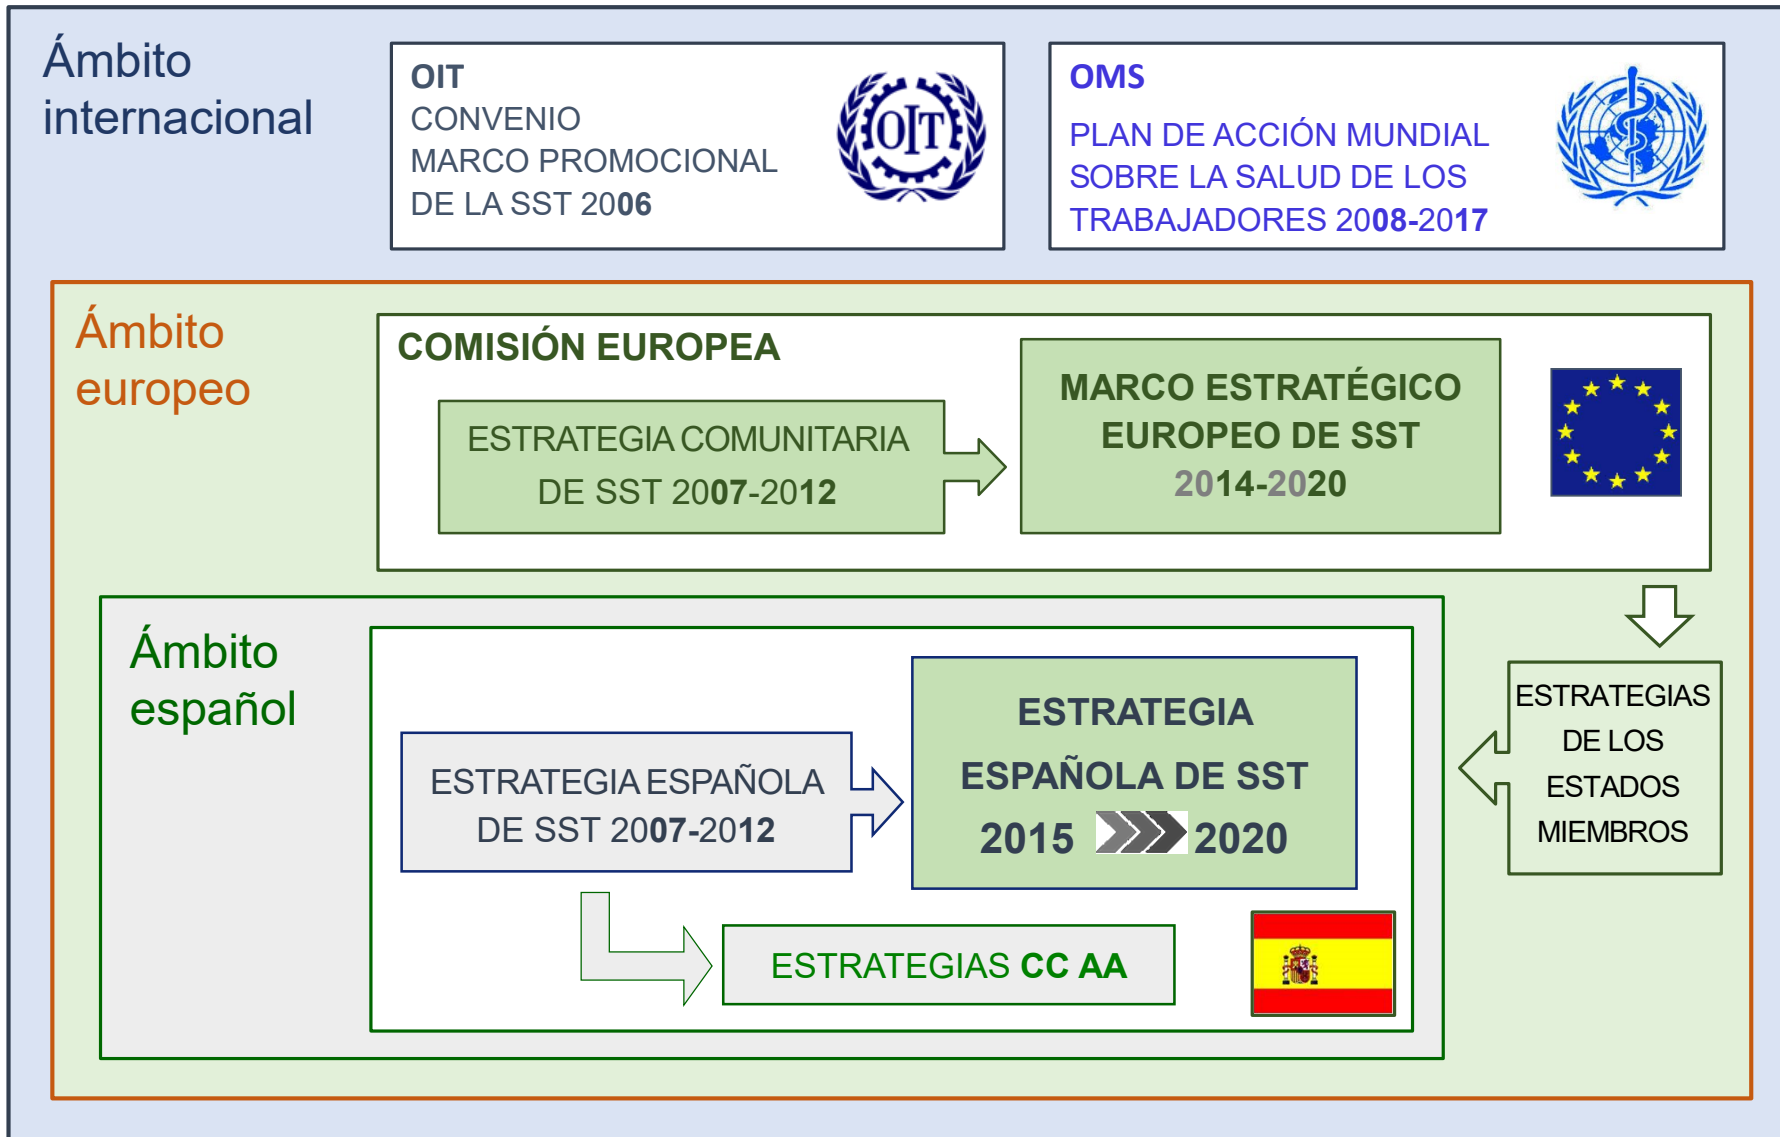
Ámbito internacional

OIT
CONVENIO
MARCO PROMOCIONAL
DE LA SST 2006

OIT

OMS
PLAN DE ACCIÓN MUNDIAL SOBRE LA SALUD DE LOS TRABAJADORES 2008-2017

Ámbito europeo

COMISIÓN EUROPEA

ESTRATEGIA COMUNITARIA DE SST 2007-2012

MARCO ESTRATÉGICO EUROPEO DE SST 2014-2020

ESTRATEGIAS DE LOS ESTADOS MIEMBROS

Ámbito español

ESTRATEGIA ESPAÑOLA DE SST 2007-2012

ESTRATEGIA ESPAÑOLA DE SST 2015 2020

ESTRATEGIAS CC AA